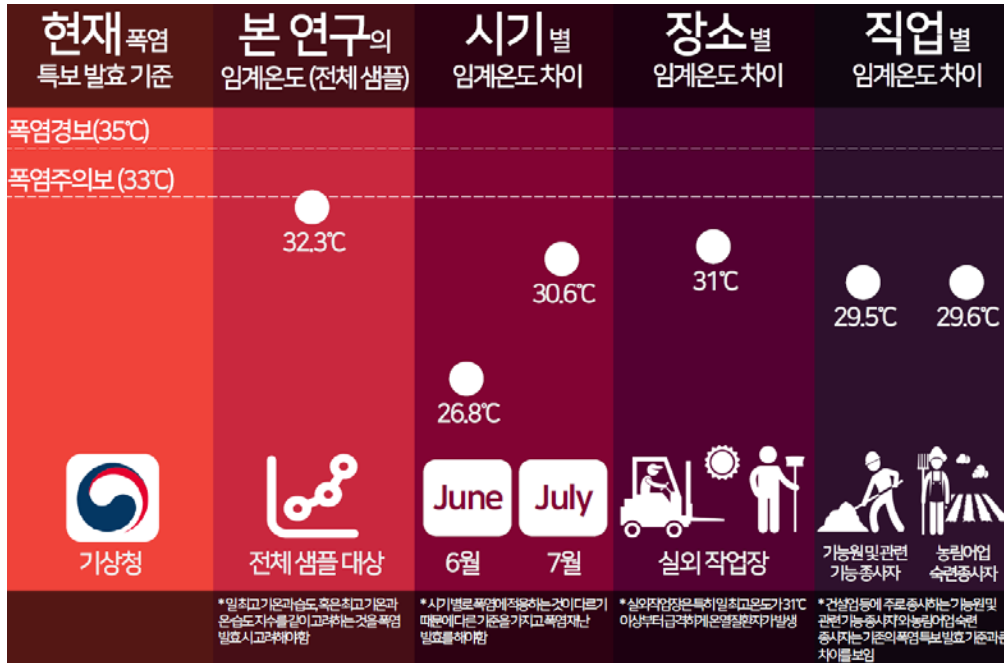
현재 폭염 특보 발효 기준

본 연구의 임계온도 (전체 샘플)

시기별 임계온도 차이

장소별 임계온도 차이

직업별 임계온도 차이

폭염경보(35℃)

폭염주의보 (33℃)

32.3℃

30.6℃

26.8℃

31℃

29.5℃

29.6℃

기상청

전체 샘플 대상

June

July

6월

7월

실외 작업장

기능원및관련 기능종사자

농림어업 숙련종사자

*일최고기온과습도, 혹은최고기온과 온습도지수를같이고려하는것을폭염 발효시고려해야함

*시기별로폭염에적용하는것이다르기 때문에다른기준을가지고폭염재난 발효를해야함

*실외작업장은특히일최고온도가31℃ 이상부터급격하게온열질환자가발생

*건설업등에 주로종사하는 기능원및 관련기능종사자와농림어업숙련 종사자는기존의폭염특보발효기준과 차이를보임